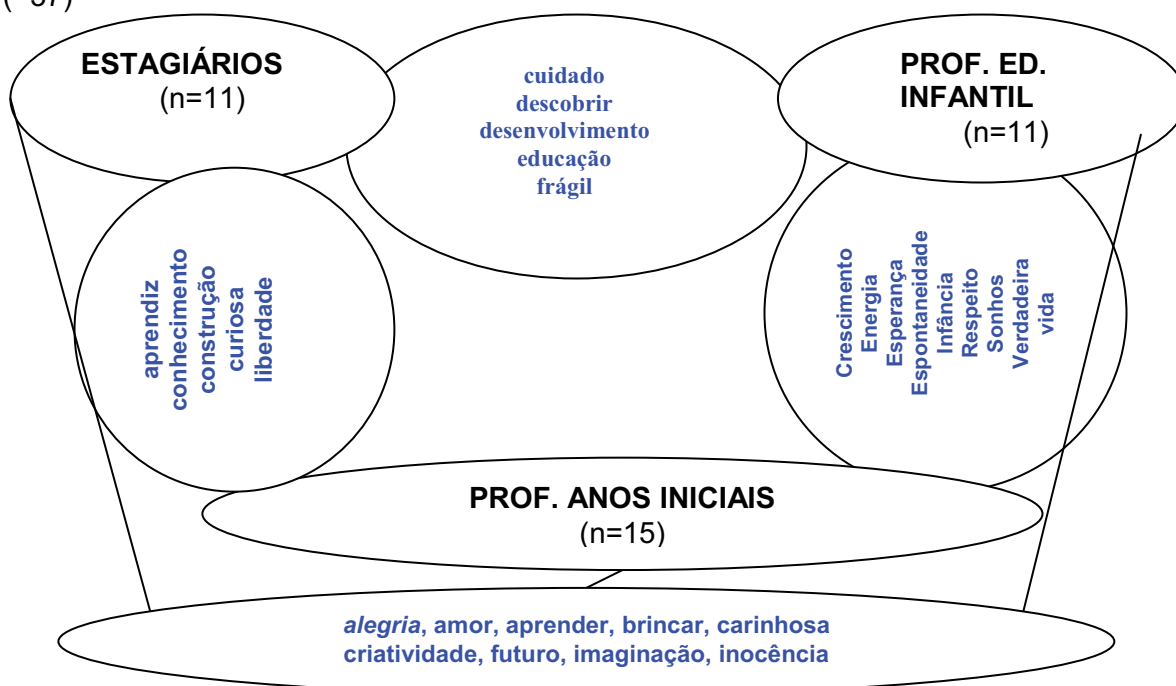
(=37)

ESTAGIÁRIOS
(n=11)

cuidado
descobrir
desenvolvimento
educação
frágil

PROF. ED. INFANTIL
(n=11)

aprendiz
conhecimento
construção
curiosa
liberdade

Crescimento
Energia
Esperança
Espontaneidade
Infância
Respeito
Sonhos
Verdadeira
vida

PROF. ANOS INICIAIS
(n=15)

*alegria*, amor, aprender, brincar, carinhosa
criatividade, futuro, imaginação, inocência